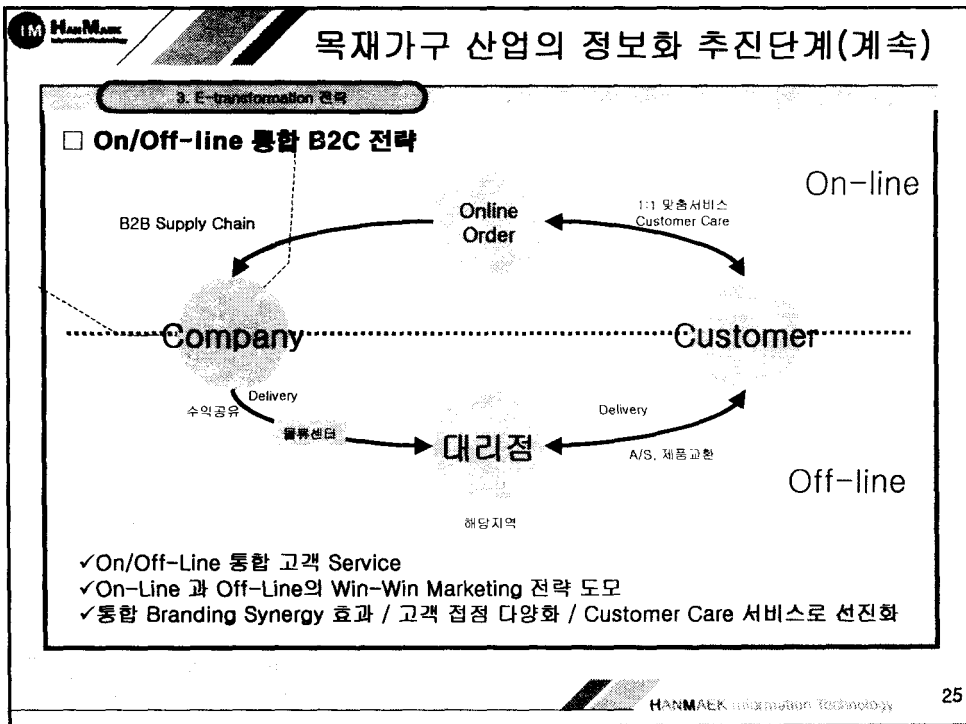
HanMaek

목재가구 산업의 정보화 추진단계(계속)

3. E-transformation 전략

□ On/Off-line 통합 B2C 전략

On-line

B2B Supply Chain

Online Order

1:1 맞춤서비스
Customer Care

Company

Customer

Delivery

수익공유

물류센터

대리점

Delivery

A/S, 제품교환

Off-line

해당지역

✓On/Off-Line 통합 고객 Service
✓On-Line 과 Off-Line의 Win-Win Marketing 전략 도모
✓통합 Branding Synergy 효과 / 고객 접점 다양화 / Customer Care 서비스로 선진화

HANMAEK Information Technology

25